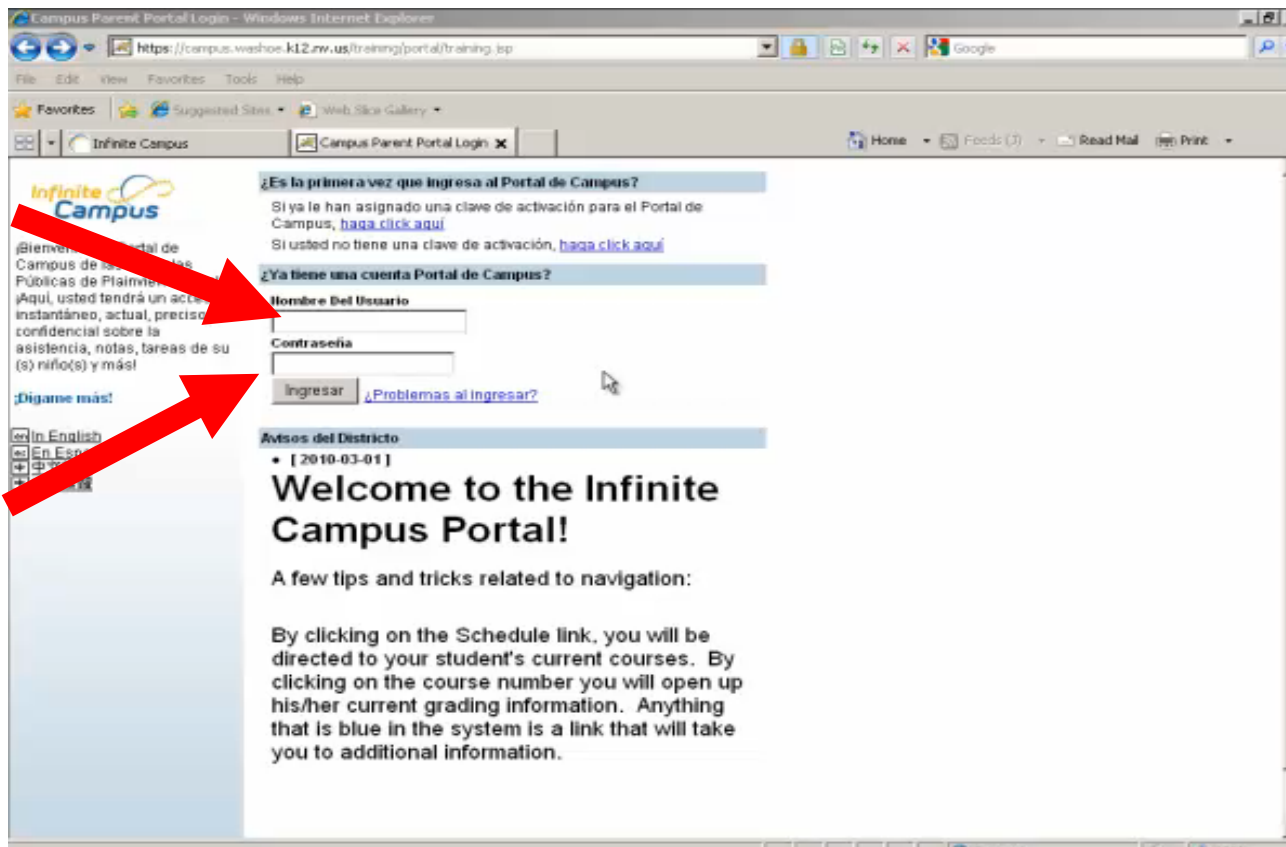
Campus Parent Portal Login - Windows Internet Explorer

https://campus.washoe.k12.nv.us/training/portal/training.jsp

Google

File Edit View Favorites Tools Help

Favorites Suggested Sites Web Slice Gallery

Infinite Campus

Campus Parent Portal Login

Home Feeds (J) Read Mail Print

Infinite Campus

¡Bienven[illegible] Portal de Campus de las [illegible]las Públicas de Plaimie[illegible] ¡Aquí, usted tendrá un acc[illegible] instantáneo, actual, precis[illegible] confidencial sobre la asistencia, notas, tareas de su (s) niño(s) y más!

¡Dígame más!

In English
En Esp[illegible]
中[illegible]
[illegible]

¿Es la primera vez que ingresa al Portal de Campus?

Si ya le han asignado una clave de activación para el Portal de Campus, haga click aquí

Si usted no tiene una clave de activación, haga click aquí

¿Ya tiene una cuenta Portal de Campus?

Nombre Del Usuario

Contraseña

Ingresar ¿Problemas al ingresar?

Avisos del Districto

• [ 2010-03-01 ]

Welcome to the Infinite Campus Portal!

A few tips and tricks related to navigation:

By clicking on the Schedule link, you will be directed to your student's current courses. By clicking on the course number you will open up his/her current grading information. Anything that is blue in the system is a link that will take you to additional information.